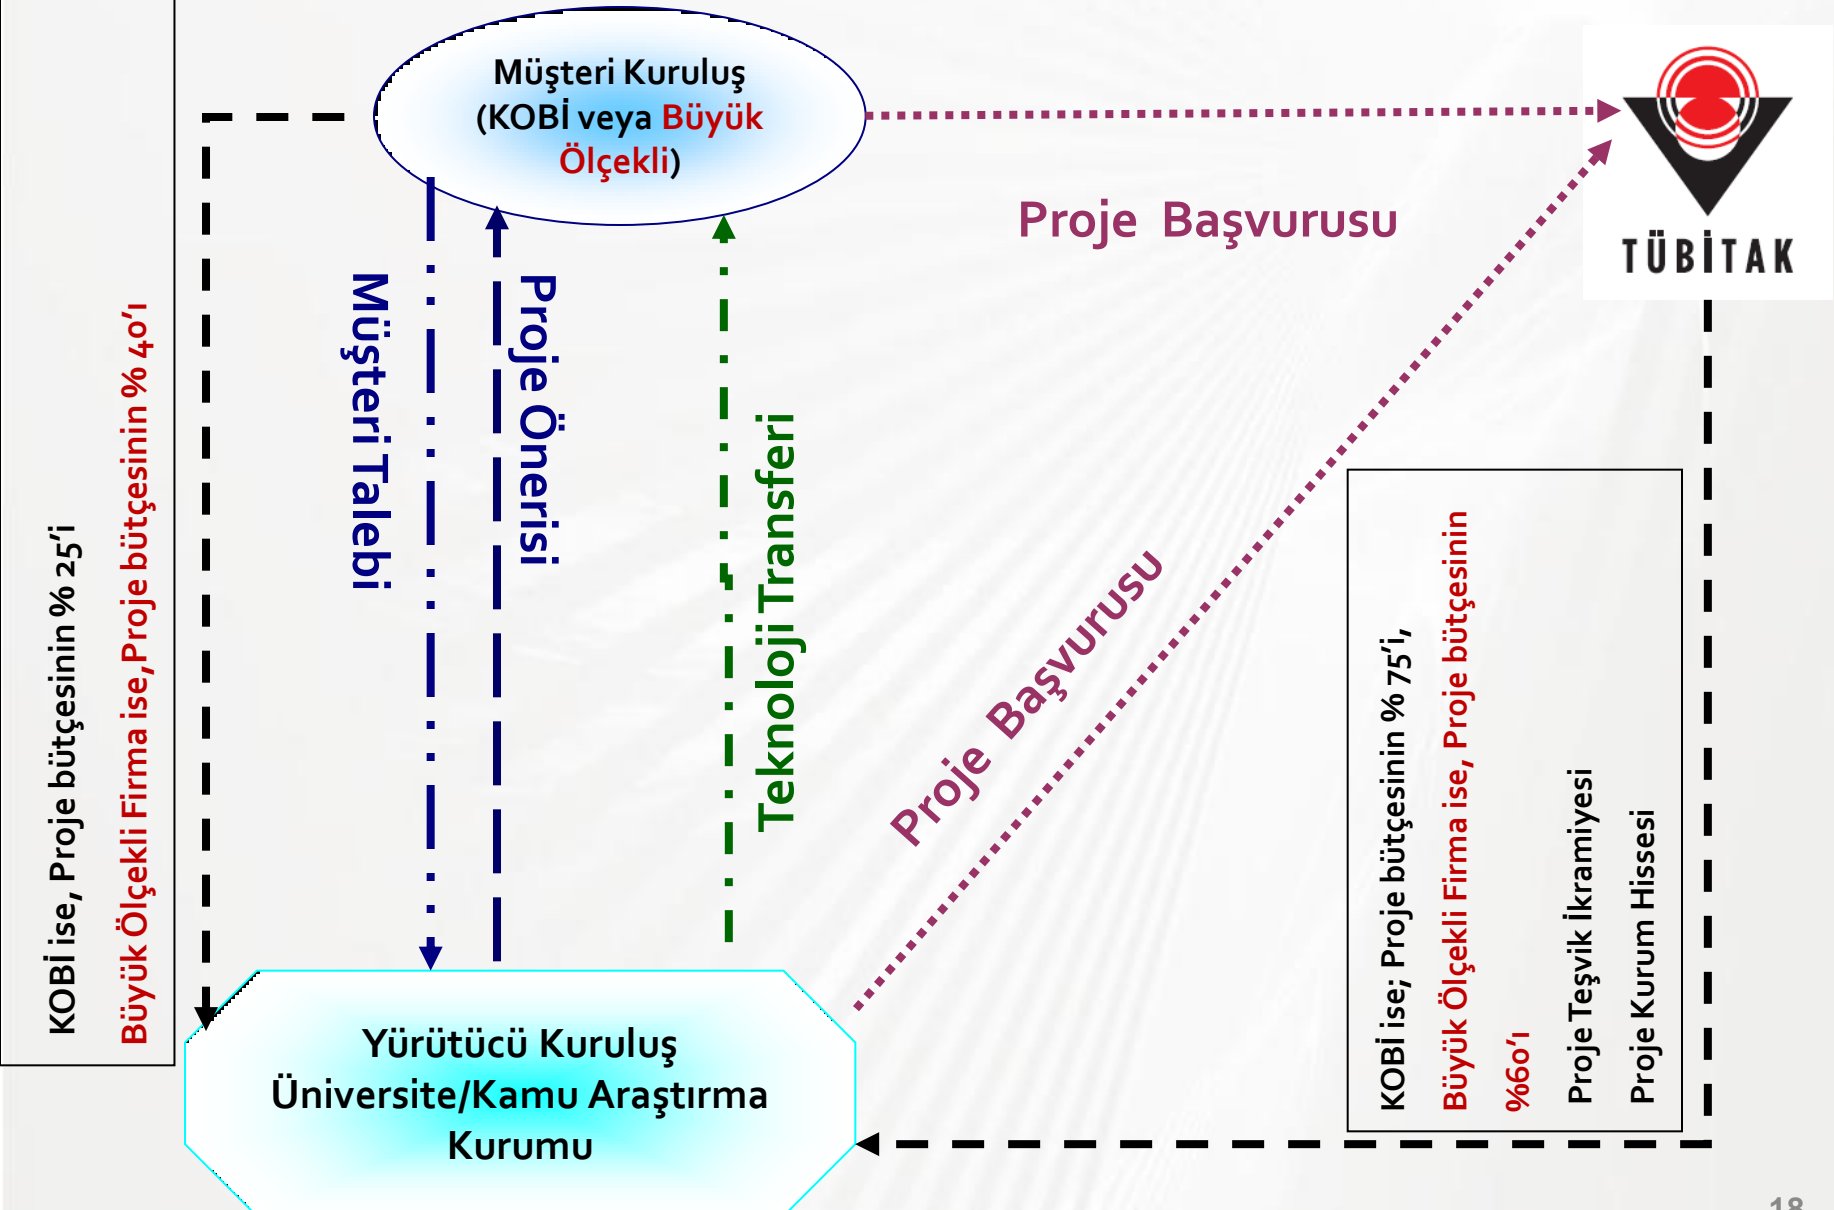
Müşteri Kuruluş
(KOBİ veya Büyük Ölçekli)

TÜBİTAK

Proje Başvurusu

KOBİ ise, Proje bütçesinin % 25'i
Büyük Ölçekli Firma ise, Proje bütçesinin % 40'ı

Müşteri Talebi

Proje Önerisi

Teknoloji Transferi

Proje Başvurusu

KOBİ ise; Proje bütçesinin % 75'i,
Büyük Ölçekli Firma ise, Proje bütçesinin %60'ı
Proje Teşvik İkramiyesi
Proje Kurum Hissesi

Yürütücü Kuruluş
Üniversite/Kamu Araştırma Kurumu

18